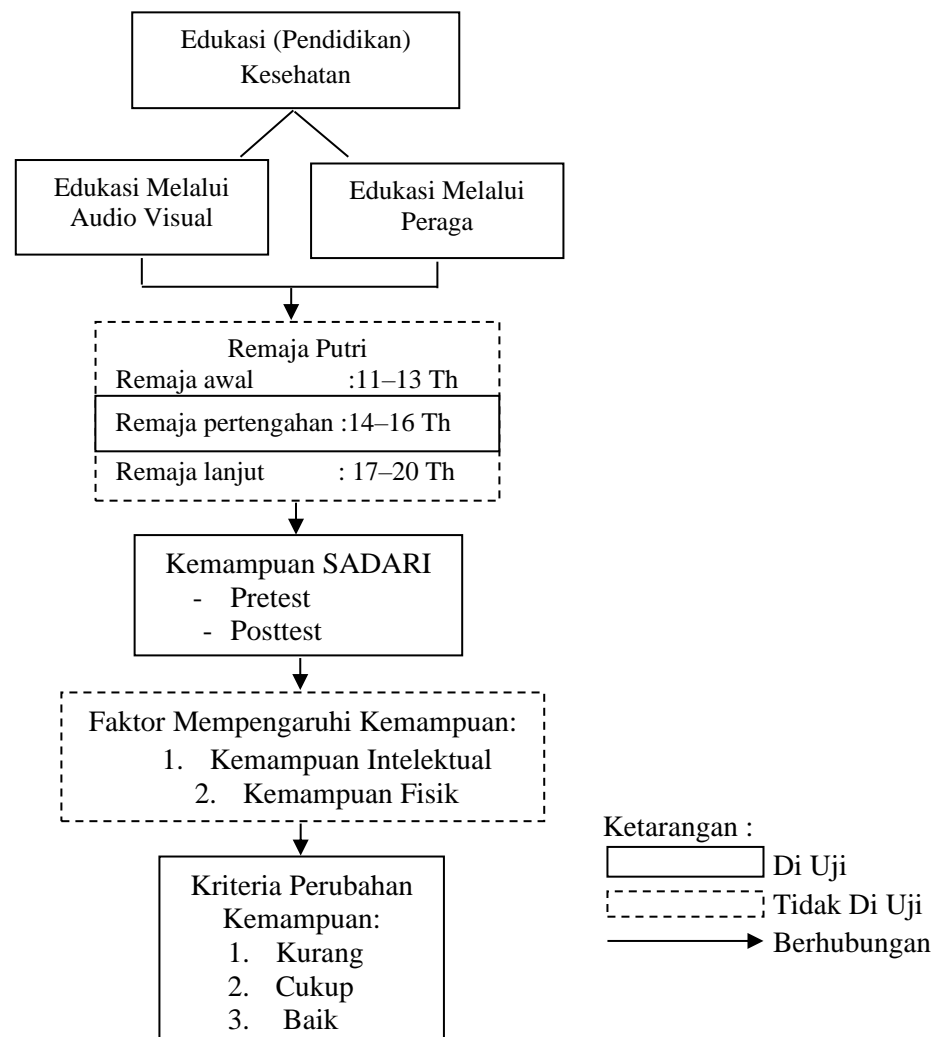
Edukasi (Pendidikan) Kesehatan

Edukasi Melalui Audio Visual

Edukasi Melalui Peraga

Remaja Putri
Remaja awal :11–13 Th
Remaja pertengahan :14–16 Th
Remaja lanjut : 17–20 Th

Kemampuan SADARI
- Pretest
- Posttest

Faktor Mempengaruhi Kemampuan:
1. Kemampuan Intelektual
2. Kemampuan Fisik

Kriteria Perubahan Kemampuan:
1. Kurang
2. Cukup
3. Baik

Ketarangan :
Di Uji
Tidak Di Uji
Berhubungan